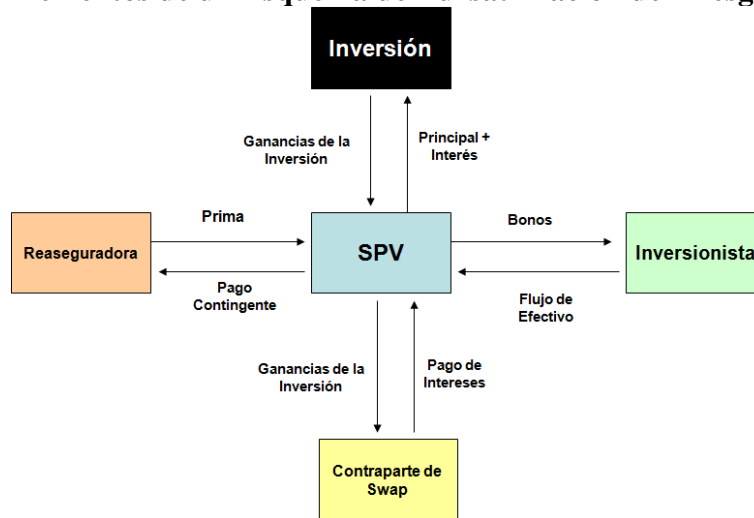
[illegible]

Inversión

Ganancias de la Inversión

Principal + Interés

Reaseguradora

Prima

Pago Contingente

SPV

Bonos

Flujo de Efectivo

Inversionista

Ganancias de la Inversión

Pago de Intereses

Contraparte de Swap